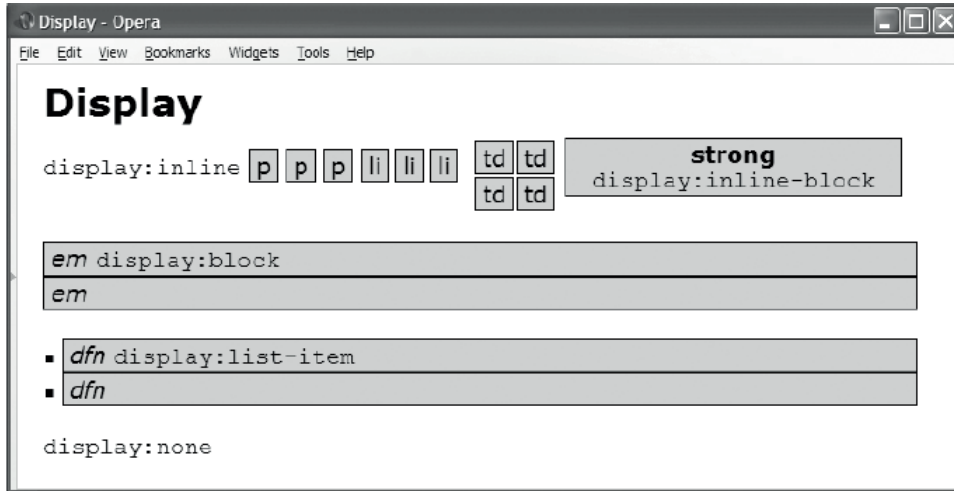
Display - Opera

File Edit View Bookmarks Widgets Tools Help

# Display

display:inline p p p li li li

| td | td |
|---|---|
| td | td |

strong
display:inline-block

em display:block
em

▪ dfn display:list-item
▪ dfn

display:none